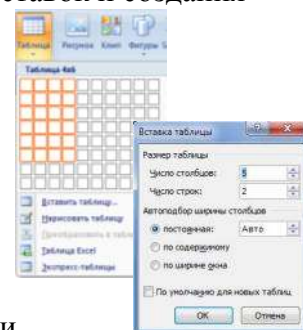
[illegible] и создани
Таблица Рисунок Клип Фигуры S
Таблица 4x6
Вставить таблицу...
Нарисовать таблицу
Преобразовать в таблиц
Таблица Excel
Экспресс-таблицы
Вставка таблицы
Размер таблицы
Число столбцов: 5
Число строк: 2
Автоподбор ширины столбцов
постоянная: Авто
по содержимому
по ширине окна
По умолчанию для новых таблиц
OK
Отмена
и